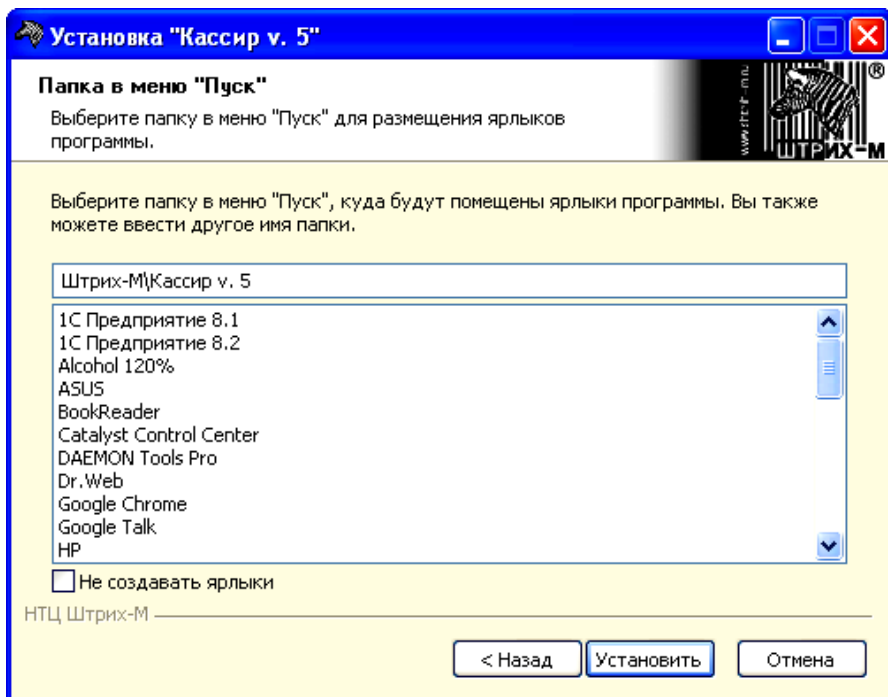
Установка "Кассир v. 5"

Папка в меню "Пуск"

Выберите папку в меню "Пуск" для размещения ярлыков программы.

www.shtrih-m.ru

ШТРИХ-М ®

Выберите папку в меню "Пуск", куда будут помещены ярлыки программы. Вы также можете ввести другое имя папки.

Штрих-М\Кассир v. 5

1С Предприятие 8.1
1С Предприятие 8.2
Alcohol 120%
ASUS
BookReader
Catalyst Control Center
DAEMON Tools Pro
Dr.Web
Google Chrome
Google Talk
HP

Не создавать ярлыки

НТЦ Штрих-М

< Назад

Установить

Отмена